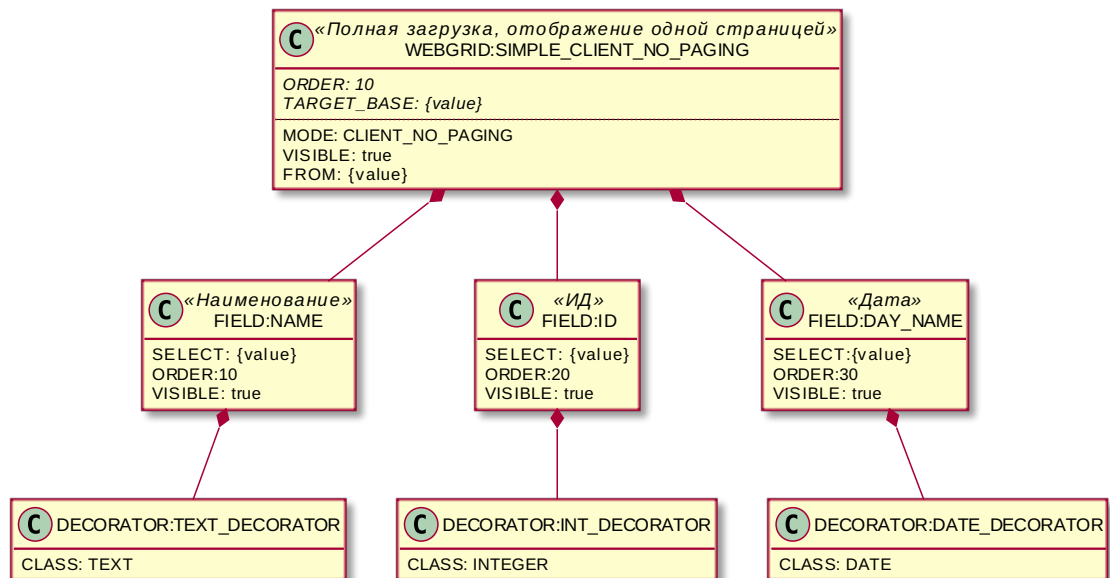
C «Полная загрузка, отображение одной страницей»
WEBGRID:SIMPLE_CLIENT_NO_PAGING

ORDER: 10
TARGET_BASE: {value}

MODE: CLIENT_NO_PAGING
VISIBLE: true
FROM: {value}

C «Наименование»
FIELD:NAME

SELECT: {value}
ORDER:10
VISIBLE: true

C «ИД»
FIELD:ID

SELECT: {value}
ORDER:20
VISIBLE: true

C «Дата»
FIELD:DAY_NAME

SELECT:{value}
ORDER:30
VISIBLE: true

C DECORATOR:TEXT_DECORATOR

CLASS: TEXT

C DECORATOR:INT_DECORATOR

CLASS: INTEGER

C DECORATOR:DATE_DECORATOR

CLASS: DATE